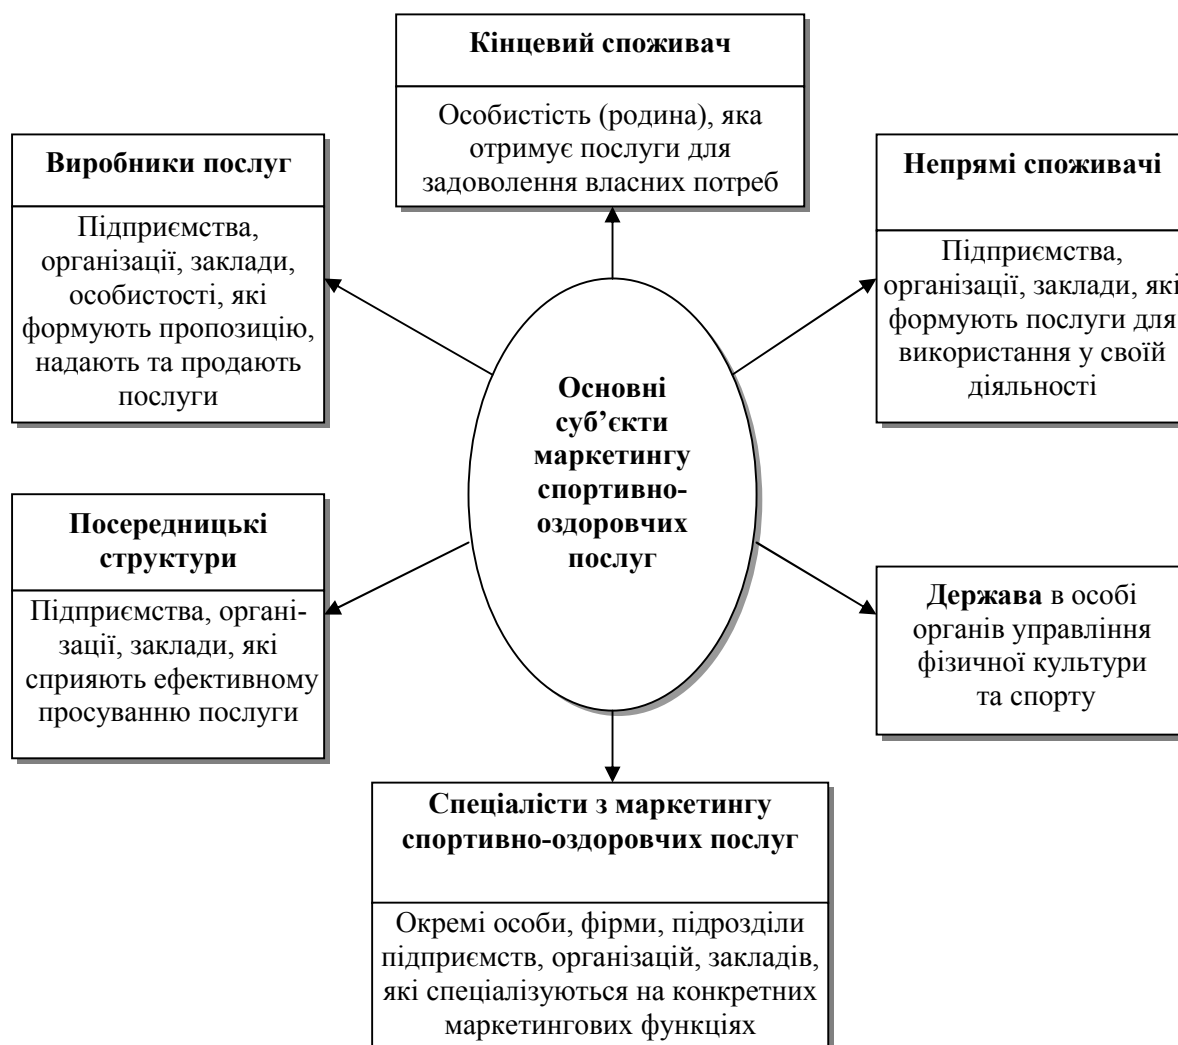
Кінцевий споживач

Особистість (родина), яка отримує послуги для задоволення власних потреб

Виробники послуг

Підприємства, організації, заклади, особистості, які формують пропозицію, надають та продають послуги

Непрямі споживачі

Підприємства, організації, заклади, які формують послуги для використання у своїй діяльності

Основні суб'єкти маркетингу спортивно-оздоровчих послуг

Посередницькі структури

Підприємства, організації, заклади, які сприяють ефективному просуванню послуги

Держава в особі органів управління фізичної культури та спорту

Спеціалісти з маркетингу спортивно-оздоровчих послуг

Окремі особи, фірми, підрозділи підприємств, організацій, закладів, які спеціалізуються на конкретних маркетингових функціях